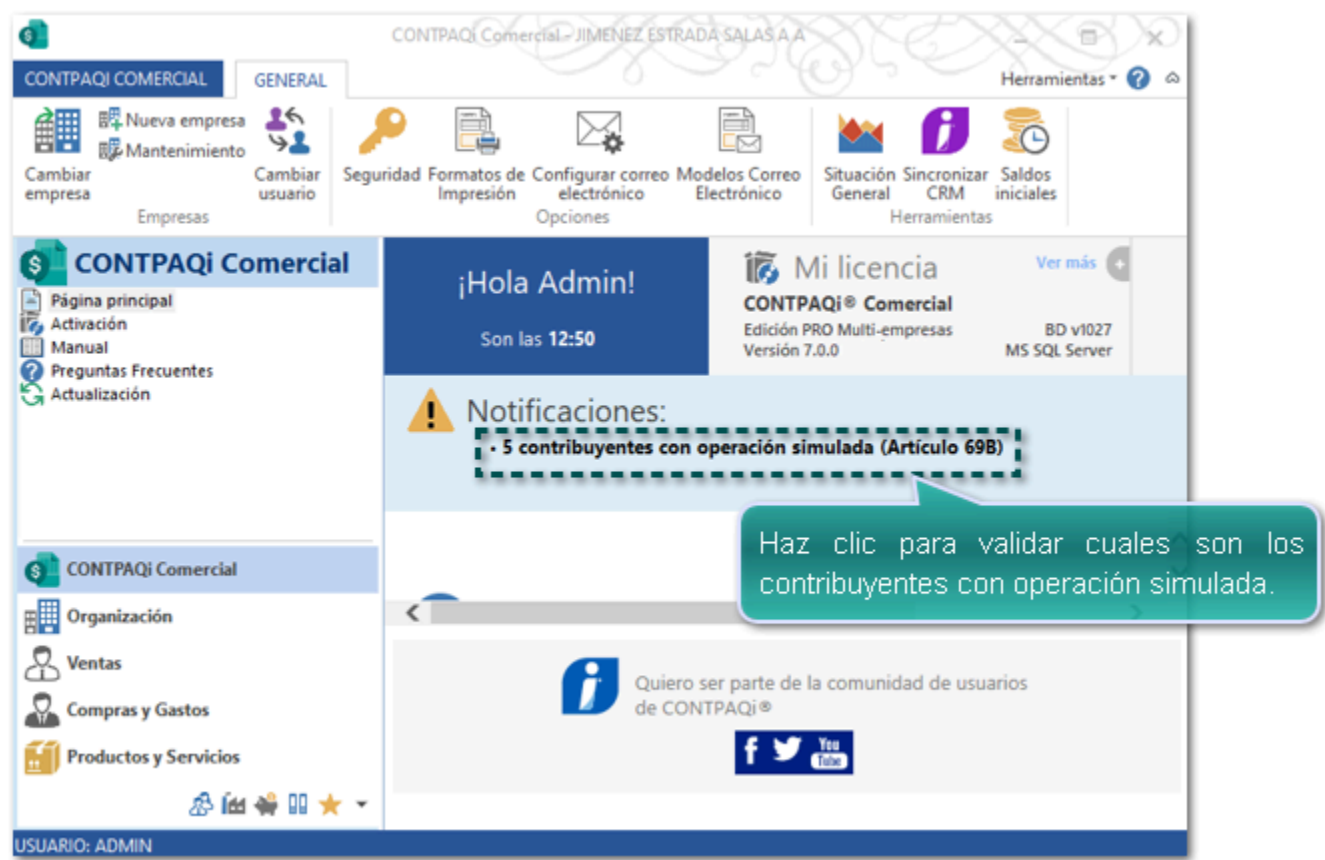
CONTPAQi Comercial - JIMENEZ ESTRADA SALAS A A

CONTPAQI COMERCIAL
GENERAL
Herramientas ▾

Cambiar empresa
Nueva empresa
Mantenimiento
Cambiar usuario
Empresas

Seguridad
Formatos de Impresión
Configurar correo electrónico
Modelos Correo Electrónico
Opciones

Situación General
Sincronizar CRM
Saldos iniciales
Herramientas

CONTPAQi Comercial
Página principal
Activación
Manual
Preguntas Frecuentes
Actualización

CONTPAQi Comercial
Organización
Ventas
Compras y Gastos
Productos y Servicios

¡Hola Admin!
Son las 12:50

Mi licencia
Ver más
CONTPAQi® Comercial
Edición PRO Multi-empresas
Versión 7.0.0
BD v1027
MS SQL Server

Notificaciones:
• 5 contribuyentes con operación simulada (Artículo 69B)

Haz clic para validar cuales son los contribuyentes con operación simulada.

Quiero ser parte de la comunidad de usuarios de CONTPAQi®

You Tube

USUARIO: ADMIN